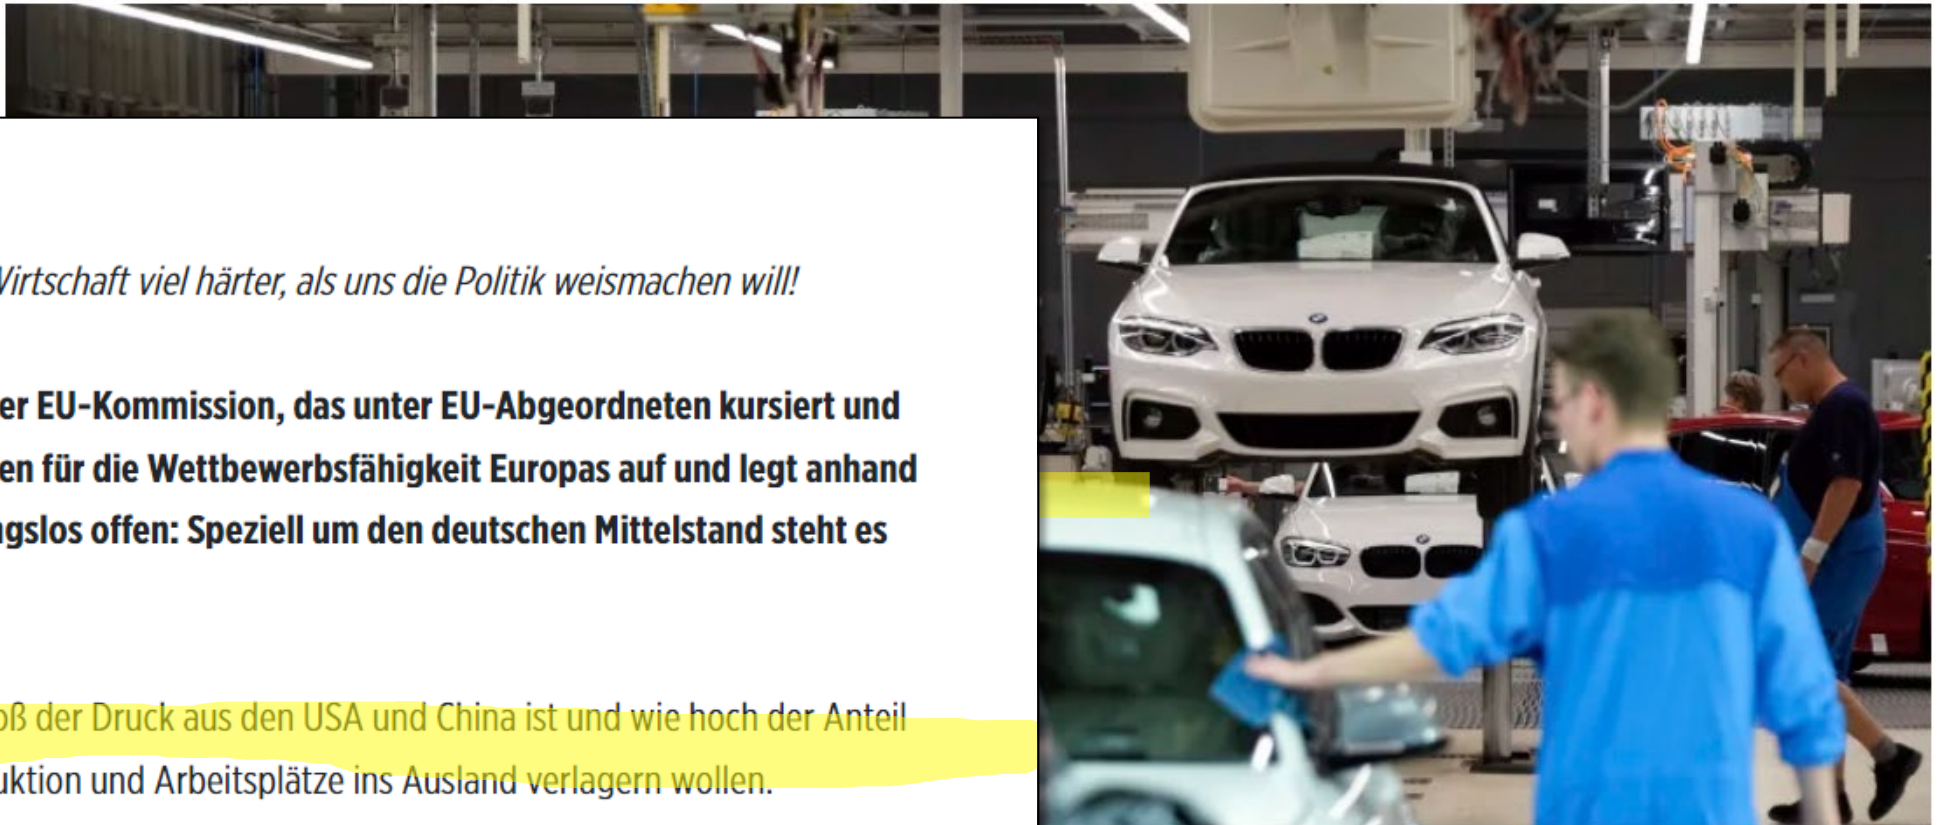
Virtschaft viel härter, als uns die Politik weismachen will!

er EU-Kommission, das unter EU-Abgeordneten kursiert und en für die Wettbewerbsfähigkeit Europas auf und legt anhand gslos offen: Speziell um den deutschen Mittelstand steht es

oß der Druck aus den USA und China ist und wie hoch der Anteil uktion und Arbeitsplätze ins Ausland verlagern wollen.